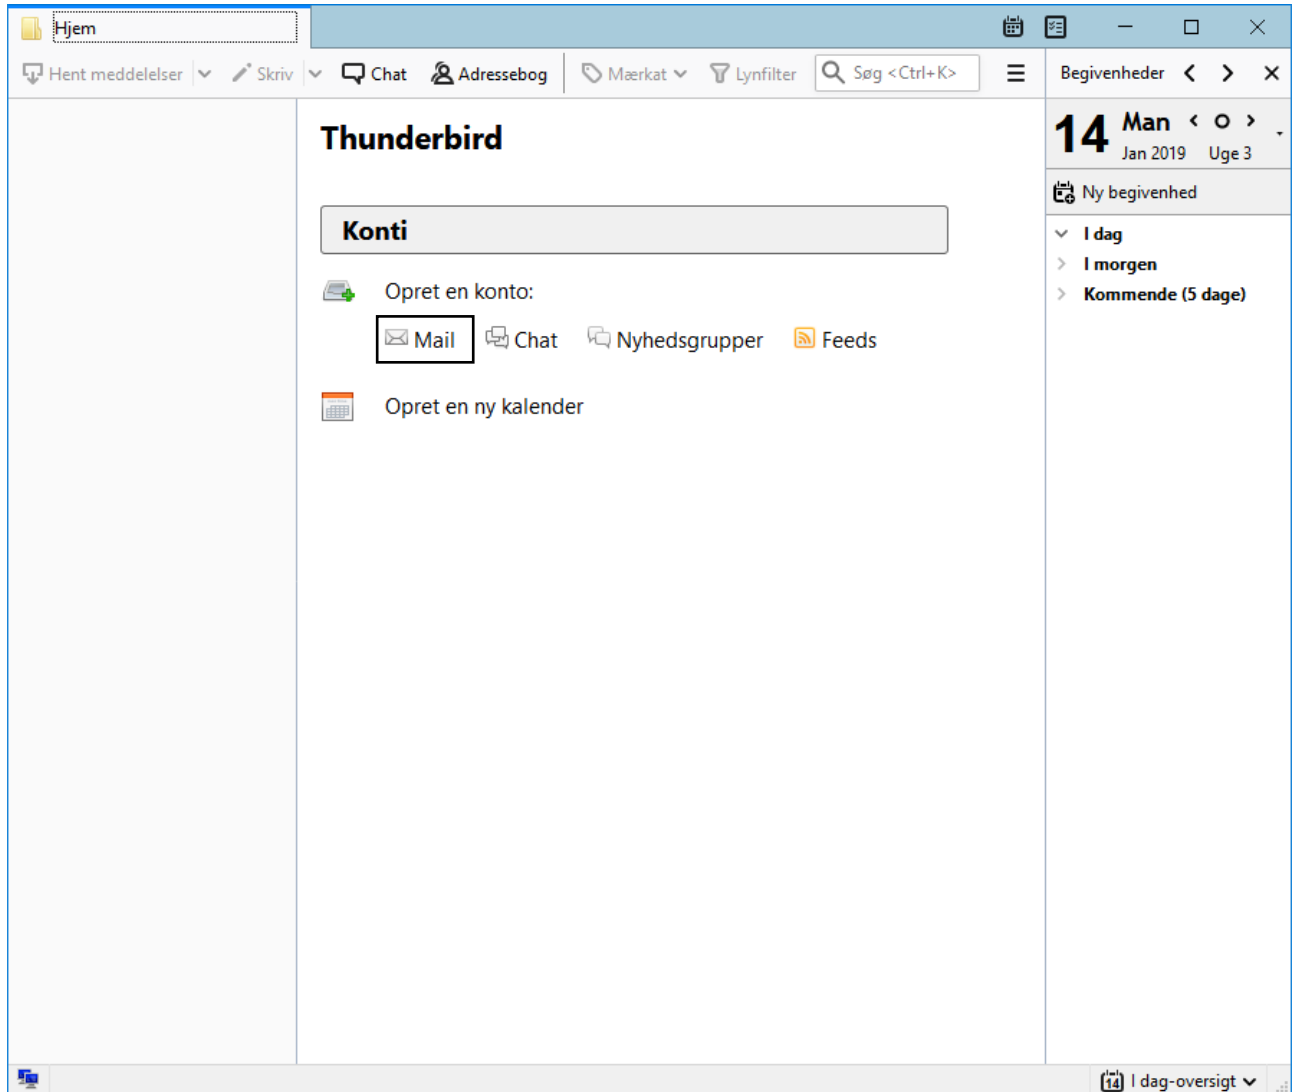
Hjem

Hent meddelelser | Skriv | Chat | Adressebog | Mærkat | Lynfilter | Søg <Ctrl+K>

Begivenheder

14 Man
Jan 2019 Uge 3

Ny begivenhed

I dag
I morgen
Kommende (5 dage)

Thunderbird

Konti

Opret en konto:

Mail Chat Nyhedsgrupper Feeds

Opret en ny kalender

14 I dag-oversigt